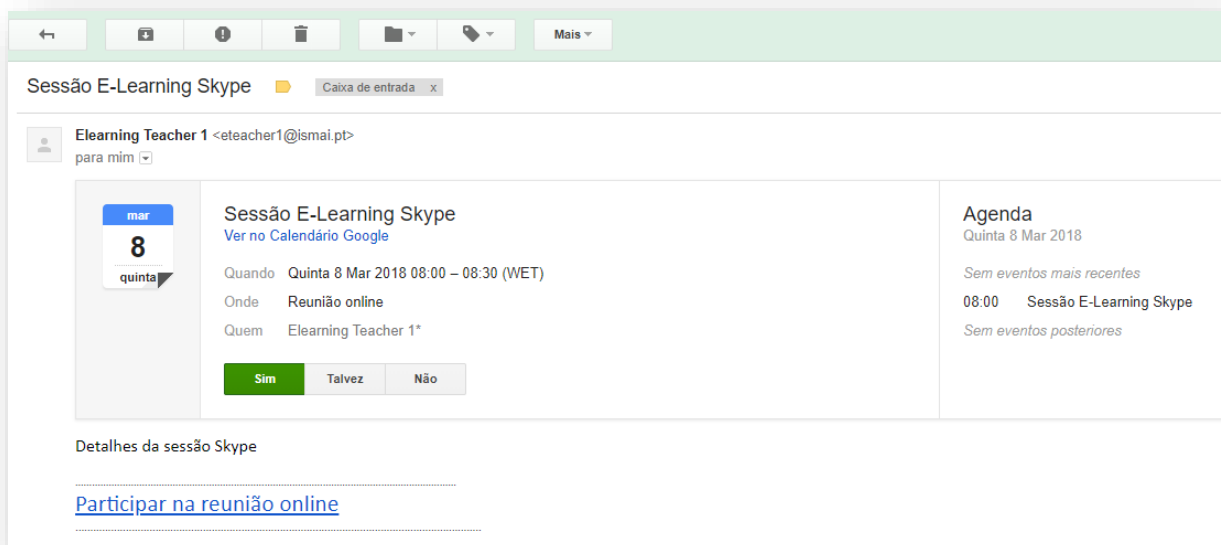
Mais

Sessão E-Learning Skype

Caixa de entrada x

Elearning Teacher 1 <eteacher1@ismai.pt>
para mim

mar
8
quinta

Sessão E-Learning Skype
Ver no Calendário Google

Quando Quinta 8 Mar 2018 08:00 – 08:30 (WET)
Onde Reunião online
Quem Elearning Teacher 1*

Sim Talvez Não

Agenda
Quinta 8 Mar 2018

Sem eventos mais recentes
08:00 Sessão E-Learning Skype
Sem eventos posteriores

Detalhes da sessão Skype

Participar na reunião online